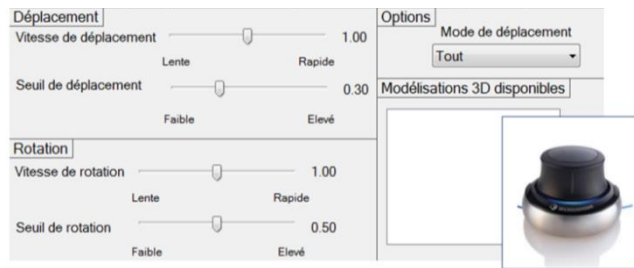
Déplacement

Vitesse de déplacement 1.00

Lente Rapide

Seuil de déplacement 0.30

Faible Elevé

Rotation

Vitesse de rotation 1.00

Lente Rapide

Seuil de rotation 0.50

Faible Elevé

Options

Mode de déplacement

Tout

Modélisations 3D disponibles